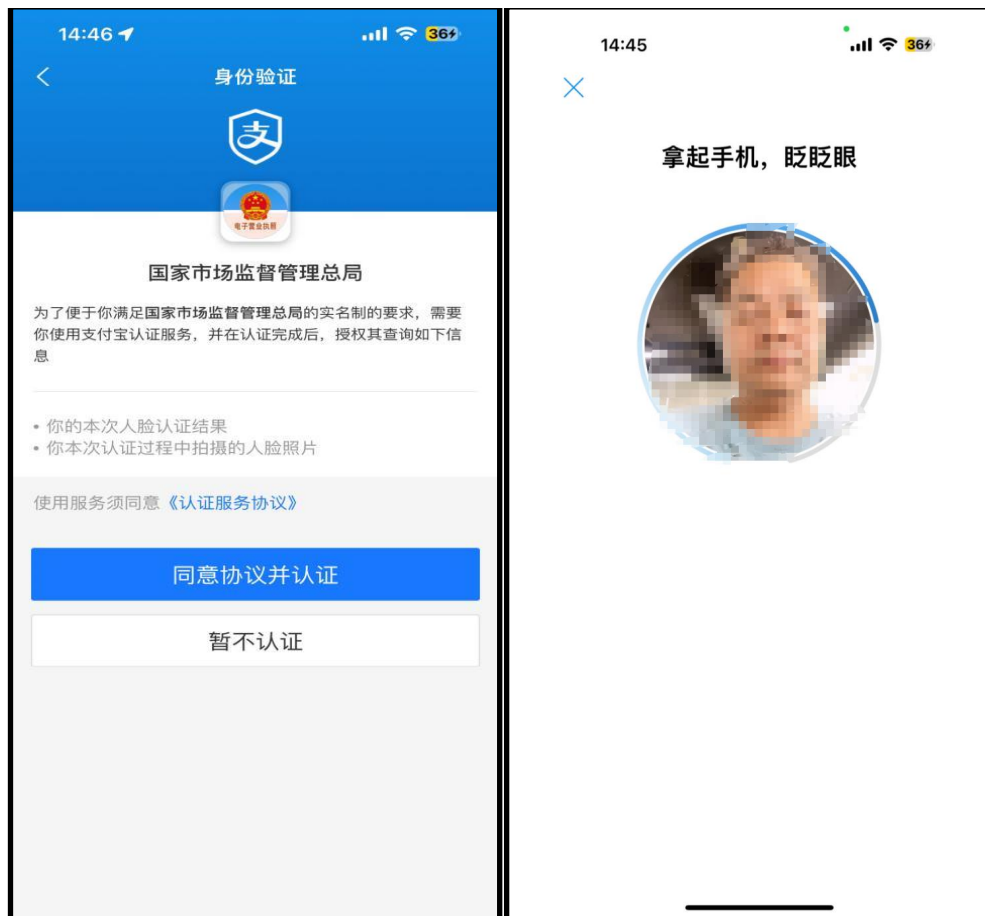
14:46

36

身份验证

电子营业执照

国家市场监督管理总局

为了便于你满足国家市场监督管理总局的实名制的要求，需要你使用支付宝认证服务，并在认证完成后，授权其查询如下信息

• 你的本次人脸认证结果
• 你本次认证过程中拍摄的人脸照片

使用服务须同意《认证服务协议》

同意协议并认证

暂不认证

14:45

36

拿起手机，眨眨眼